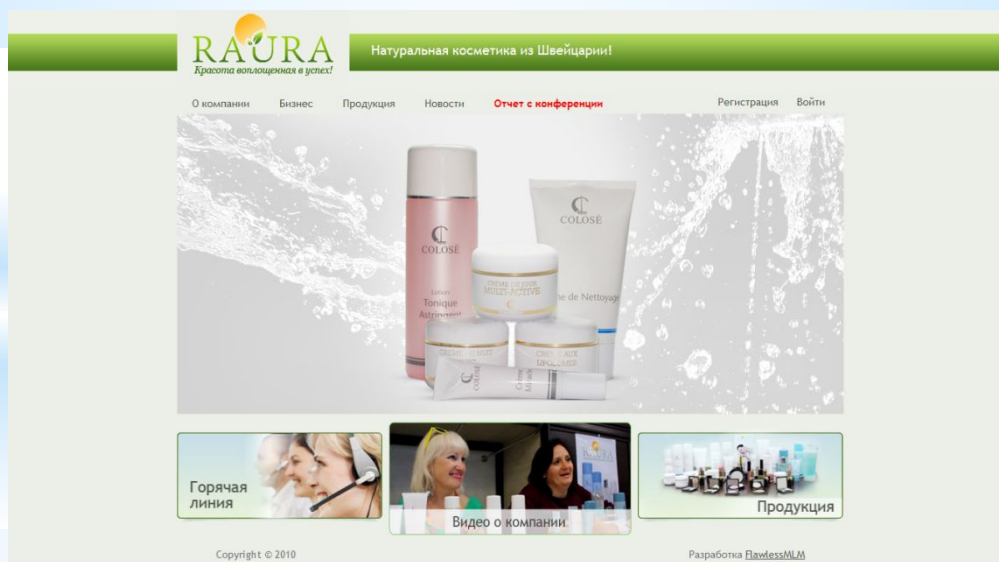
RAURA
Красота воплощенная в успех!

Натуральная косметика из Швейцарии!

О компании Бизнес Продукция Новости Отчет с конференции Регистрация Войти

COLOSÉ
Lotion Tonique Astringent

CRÈME DE JOUR MULTI-ACTIVE

COLOSÉ
Crème de Nettoyage

CRÈME DE NUIT

CRÈME AUX LIPOSOMES

COLOSÉ

Горячая линия

Видео о компании

Продукция

Copyright © 2010

Разработка FlawlessMLM